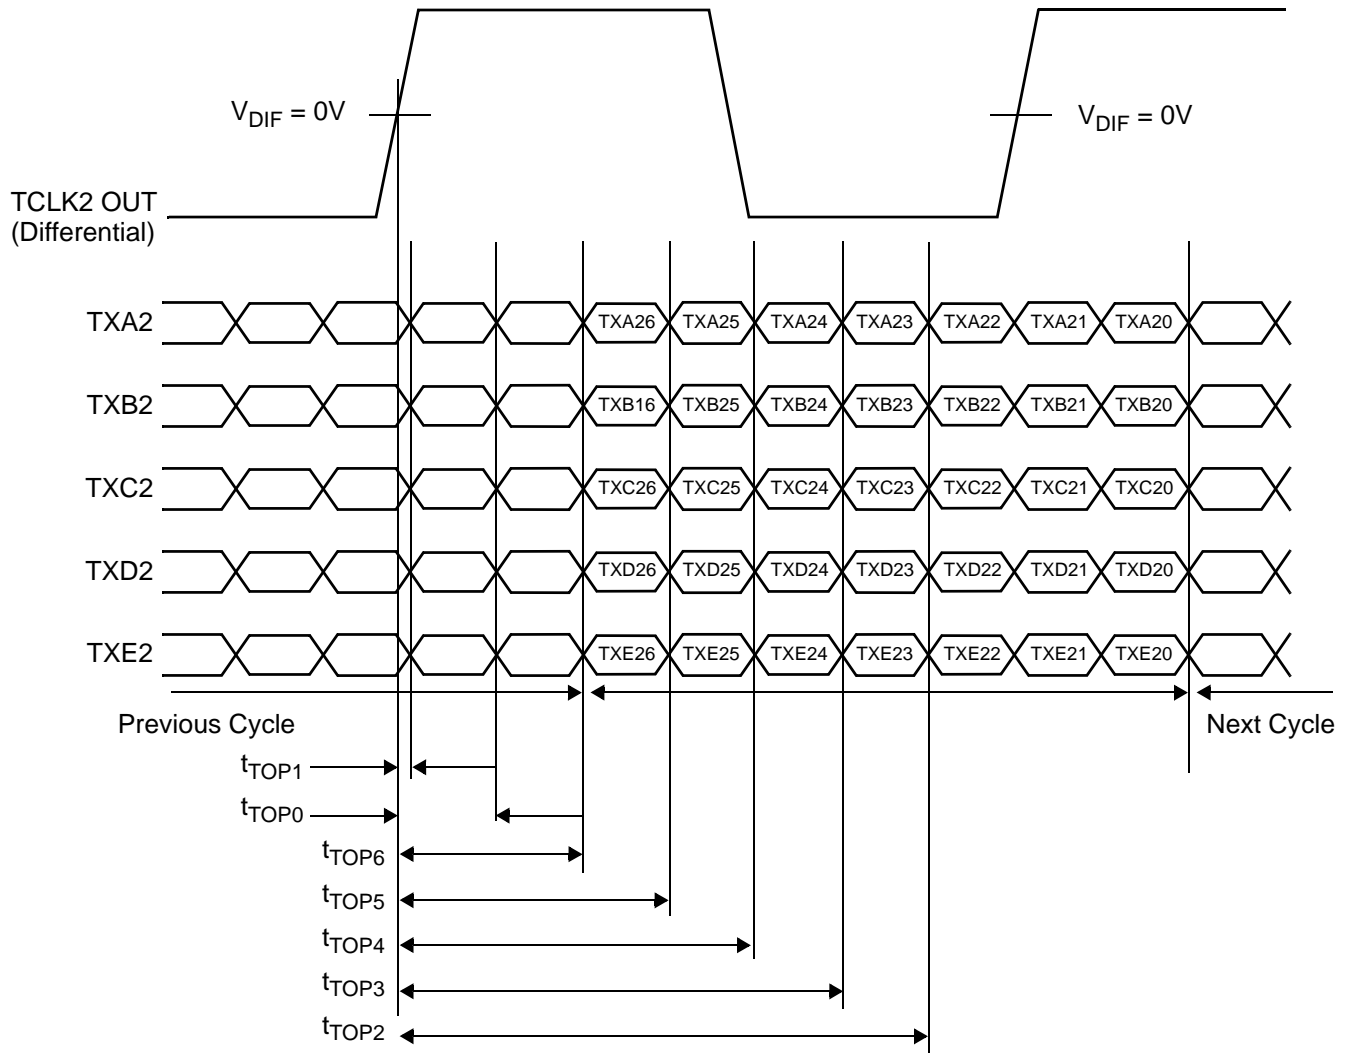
$V_{DIF} = 0V$

$V_{DIF} = 0V$

TCLK2 OUT (Differential)

TXA2 TXA26 TXA25 TXA24 TXA23 TXA22 TXA21 TXA20

TXB2 TXB16 TXB25 TXB24 TXB23 TXB22 TXB21 TXB20

TXC2 TXC26 TXC25 TXC24 TXC23 TXC22 TXC21 TXC20

TXD2 TXD26 TXD25 TXD24 TXD23 TXD22 TXD21 TXD20

TXE2 TXE26 TXE25 TXE24 TXE23 TXE22 TXE21 TXE20

Previous Cycle

Next Cycle

$t_{TOP1}$

$t_{TOP0}$

$t_{TOP6}$

$t_{TOP5}$

$t_{TOP4}$

$t_{TOP3}$

$t_{TOP2}$